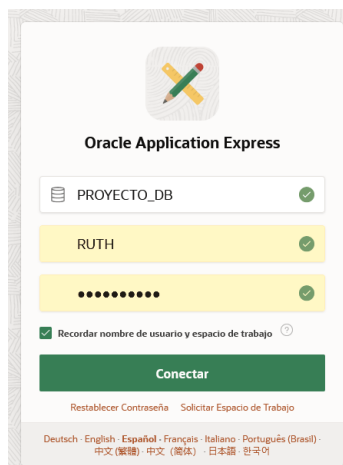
Oracle Application Express

PROYECTO_DB

RUTH

••••••••••

Recordar nombre de usuario y espacio de trabajo ?

Conectar

Restablecer Contraseña Solicitar Espacio de Trabajo

Deutsch · English · Español · Français · Italiano · Português (Brasil) · 中文 (繁體) · 中文 (简体) · 日本語 · 한국어